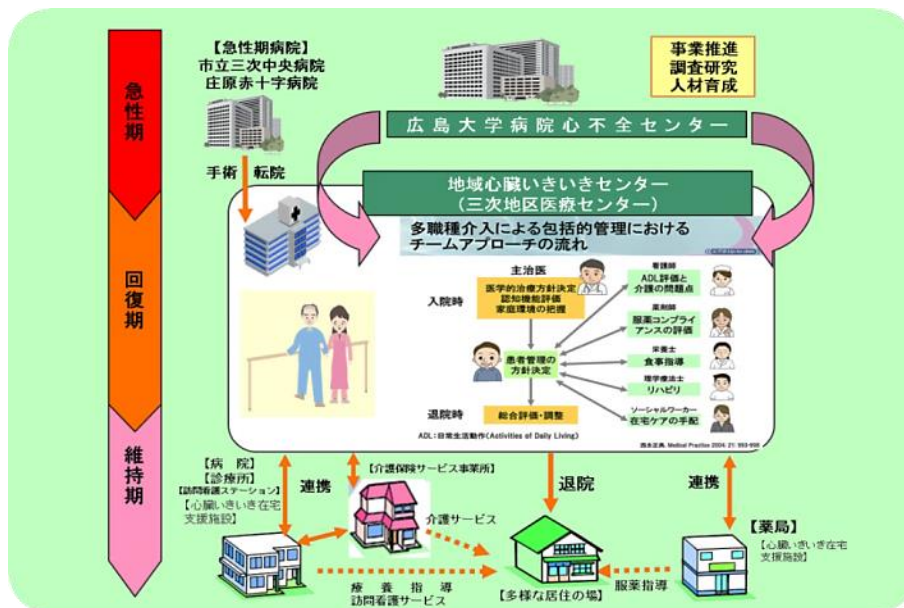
急性期

回復期

維持期

【急性期病院】
市立三次中央病院
庄原赤十字病院

手術　転院

事業推進
調査研究
人材育成

広島大学病院心不全センター

地域心臓いきいきセンター
（三次地区医療センター）

多職種介入による包括的管理における
チームアプローチの流れ

主治医

入院時

医学的治療方針決定
認知機能評価
家庭環境の把握

患者管理の
方針決定

退院時

総合評価・調整

看護師
ADL評価と
介護の問題点

薬剤師
服薬コンプライアンスの評価

栄養士
食事指導

理学療法士
リハビリ

ソーシャルワーカー
在宅ケアの手配

ADL：日常生活動作（Activities of Daily Living）

清水正典. Medical Practice 2004; 21: 993-998

【病　院】
【診療所】
【訪問看護ステーション】
【心臓いきいき在宅支援施設】

連携

【介護保険サービス事業所】

介護サービス

退院

連携

【薬局】
【心臓いきいき在宅支援施設】

療養指導
訪問看護サービス

服薬指導

【多様な居住の場】